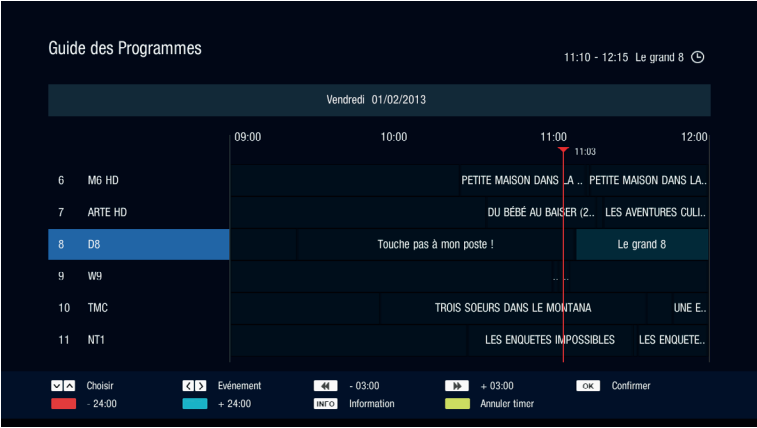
Guide des Programmes

11:10 - 12:15 Le grand 8

Vendredi 01/02/2013

| | | 09:00 | 10:00 | 11:00 | 12:00 |
|---|---|---|---|---|---|
| | | | | 11:03 | |
| 6 | M6 HD | PETITE MAISON DANS LA .. | PETITE MAISON DANS LA.. | | |
| 7 | ARTE HD | DU BÉBÉ AU BAISER (2.. | LES AVENTURES CULI.. | | |
| 8 | D8 | Touche pas à mon poste ! | Le grand 8 | | |
| 9 | W9 | .. .. | | | |
| 10 | TMC | TROIS SOEURS DANS LE MONTANA | UNE E.. | | |
| 11 | NT1 | LES ENQUETES IMPOSSIBLES | LES ENQUETE.. | | |

Choisir
Evénement
- 03:00
+ 03:00
OK Confirmer
- 24:00
+ 24:00
INFO Information
Annuler timer